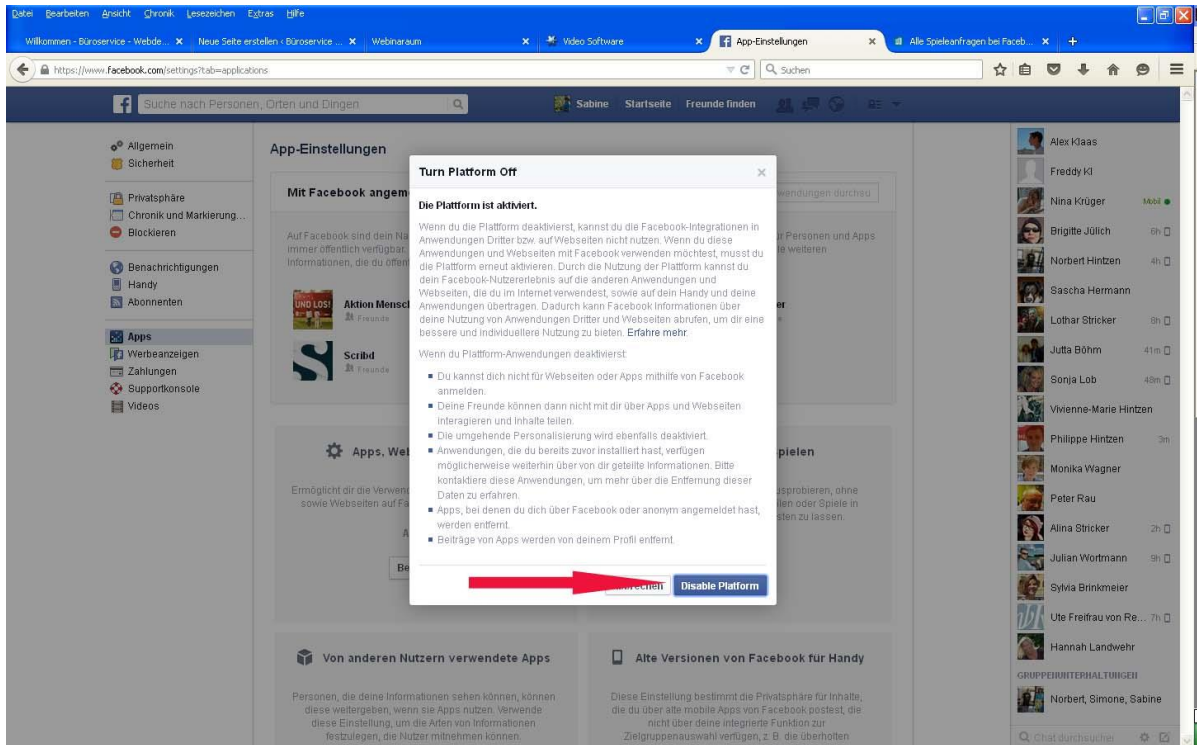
Datei Bearbeiten Ansicht Chronik Lesezeichen Extras Hilfe

Willkommen - Büroservice - Webde... × Neue Seite erstellen ‹ Büroservice ... × Webinaraum × Video Software × App-Einstellungen × Alle Spieleanfragen bei Faceb... × +

https://www.facebook.com/settings?tab=applications

Suchen

Suche nach Personen, Orten und Dingen

Sabine Startseite Freunde finden

Allgemein
Sicherheit

Privatsphäre
Chronik und Markierung...
Blockieren

Benachrichtigungen
Handy
Abonnenten

Apps
Werbeanzeigen
Zahlungen
Supportkonsole
Videos

App-Einstellungen

Mit Facebook angem

Auf Facebook sind dein Na immer öffentlich verfügbar, Informationen, die du öffen

Aktion Mensch
Freunde

Scribd
Freunde

Apps, Web

Ermöglicht dir die Verwend sowie Webseiten auf Fa

Von anderen Nutzern verwendete Apps

Personen, die deine Informationen sehen können, können diese weitergeben, wenn sie Apps nutzen. Verwende diese Einstellung, um die Arten von Informationen festzulegen, die Nutzer mitnehmen können.

Alte Versionen von Facebook für Handy

Diese Einstellung bestimmt die Privatsphäre für Inhalte, die du über alte mobile Apps von Facebook postest, die nicht über deine integrierte Funktion zur Zielgruppenauswahl verfügen, z. B. die überholten

Turn Platform Off ×

Die Plattform ist aktiviert.

Wenn du die Plattform deaktivierst, kannst du die Facebook-Integrationen in Anwendungen Dritter bzw. auf Webseiten nicht nutzen. Wenn du diese Anwendungen und Webseiten mit Facebook verwenden möchtest, musst du die Plattform erneut aktivieren. Durch die Nutzung der Plattform kannst du dein Facebook-Nutzererlebnis auf die anderen Anwendungen und Webseiten, die du im Internet verwendest, sowie auf dein Handy und deine Anwendungen übertragen. Dadurch kann Facebook Informationen über deine Nutzung von Anwendungen Dritter und Webseiten abrufen, um dir eine bessere und individuellere Nutzung zu bieten. Erfahre mehr.

Wenn du Plattform-Anwendungen deaktivierst:

- Du kannst dich nicht für Webseiten oder Apps mithilfe von Facebook anmelden.
- Deine Freunde können dann nicht mit dir über Apps und Webseiten interagieren und Inhalte teilen.
- Die umgehende Personalisierung wird ebenfalls deaktiviert.
- Anwendungen, die du bereits zuvor installiert hast, verfügen möglicherweise weiterhin über von dir geteilte Informationen. Bitte kontaktiere diese Anwendungen, um mehr über die Entfernung dieser Daten zu erfahren.
- Apps, bei denen du dich über Facebook oder anonym angemeldet hast, werden entfernt.
- Beiträge von Apps werden von deinem Profil entfernt.

Abbrechen Disable Platform

Alex Klaas
Freddy Kl
Nina Krüger Mobil
Brigitte Jülich 6h
Norbert Hintzen 4h
Sascha Hermann
Lothar Stricker 8h
Jutta Böhm 41m
Sonja Lob 48m
Vivienne-Marie Hintzen
Philippe Hintzen 3m
Monika Wagner
Peter Rau
Alina Stricker 2h
Julian Wortmann 9h
Sylvia Brinkmeier
Ute Freifrau von Re... 7h
Hannah Landwehr
GRUPPENUNTERHALTUNGEN
Norbert, Simone, Sabine
Chat durchsuchen